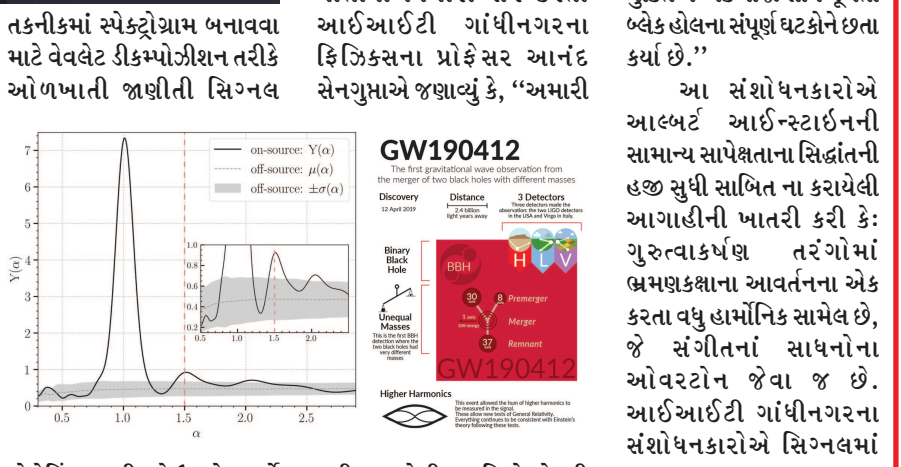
તકનીકમાં સ્પેક્ટ્રોગ્રામ બનાવવા માટે વેવલેટ ડીકમ્પોઝીશન તરીકે ઓળખાતી જાણીતી સિગ્નલ

આઈઆઈટી ગાંધીનગરના ફિઝિક્સના પ્રોફેસર આનંદ સેનગુપ્તાએ જણાવ્યું કે, "અમારી

બ્લેક હોલના સંપૂર્ણ ઘટકોને છતા કર્યા છે."

આ સંશોધનકારોએ આલ્બર્ટ આઈન્સ્ટાઈનની સામાન્ય સાપેક્ષતાના સિદ્ધાંતની હજી સુધી સાબિત ના કરાયેલી આગાહીની ખાતરી કરી કે: ગુરુત્વાકર્ષણ તરંગોમાં ભ્રમણકક્ષાના આવર્તનના એક કરતા વધુ હાર્મોનિક સામેલ છે, જે સંગીતનાં સાધનોના ઓવરટોન જેવા જ છે. આઈઆઈટી ગાંધીનગરના સંશોધનકારોએ સિગ્નલમાં

on-source: $Y(\alpha)$
off-source: $\mu(\alpha)$
off-source: $\pm\sigma(\alpha)$

$Y(\alpha)$

$\alpha$

0 1 2 3 4 5 6 7

0.5 1.0 1.5 2.0 2.5

0.0 0.5 1.0

0.5 1.0 1.5 2.0

GW190412

The first gravitational wave observation from the merger of two black holes with different masses

Discovery
12 April 2019

Distance
2.4 billion light years away

3 Detectors
Three detectors made the observation: the two LIGO detectors in the USA and Virgo in Italy.

H L V

Binary Black Hole

BBH

Unequal Masses
This is the first BBH detection where the two black holes had very different masses

30 8 Premerger

3 sun GW energy Merger

37 Remnant

GW190412

Higher Harmonics
This event allowed the hum of higher harmonics to be measured in the signal. These allow new tests of General Relativity. Everything continues to be consistent with Einstein's theory following these tests.